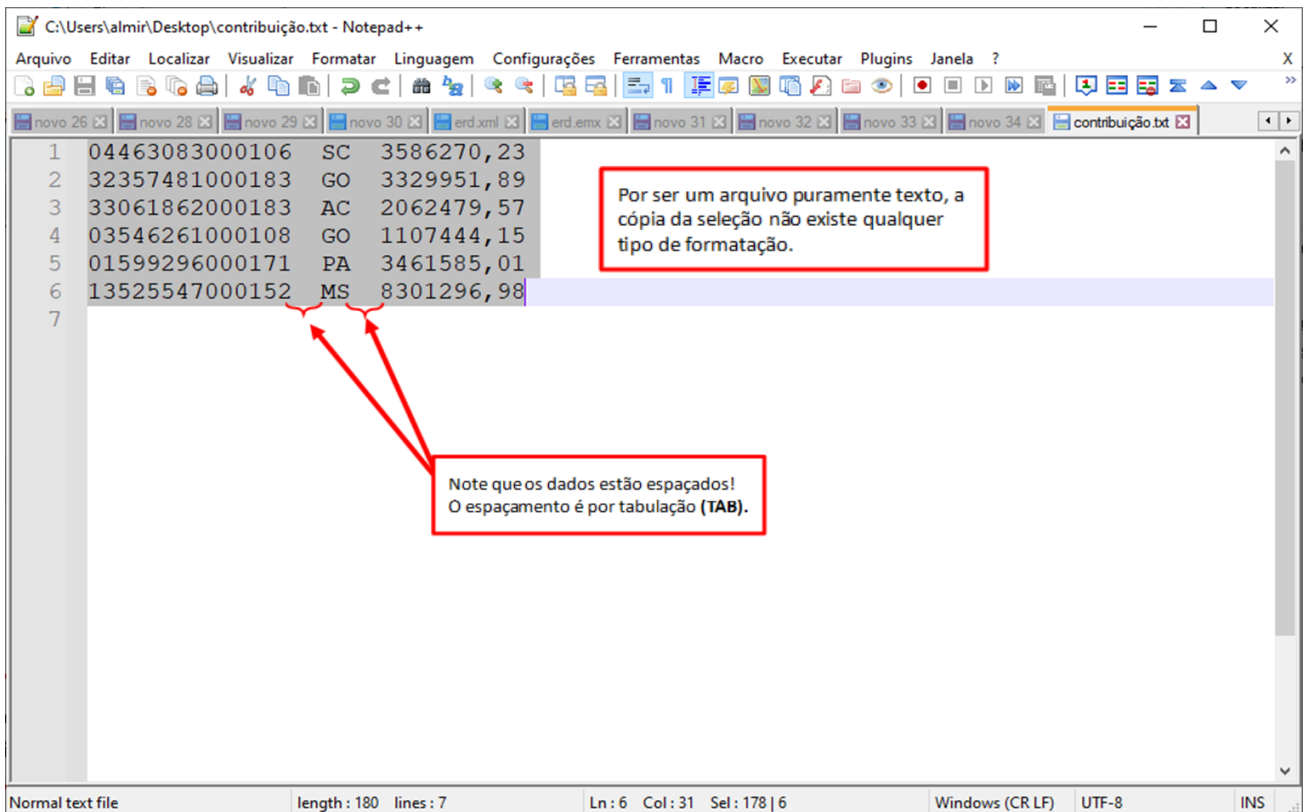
C:\Users\almir\Desktop\contribuição.txt - Notepad++

Arquivo Editar Localizar Visualizar Formatar Linguagem Configurações Ferramentas Macro Executar Plugins Janela ? X

novo 26 | novo 28 | novo 29 | novo 30 | erd.xml | erd.emx | novo 31 | novo 32 | novo 33 | novo 34 | contribuição.txt

1 04463083000106 SC 3586270,23
2 32357481000183 GO 3329951,89
3 33061862000183 AC 2062479,57
4 03546261000108 GO 1107444,15
5 01599296000171 PA 3461585,01
6 13525547000152 MS 8301296,98
7

Por ser um arquivo puramente texto, a cópia da seleção não existe qualquer tipo de formatação.

Note que os dados estão espaçados! O espaçamento é por tabulação **(TAB).**

Normal text file | length : 180 lines : 7 | Ln : 6 Col : 31 Sel : 178 | 6 | Windows (CR LF) | UTF-8 | INS